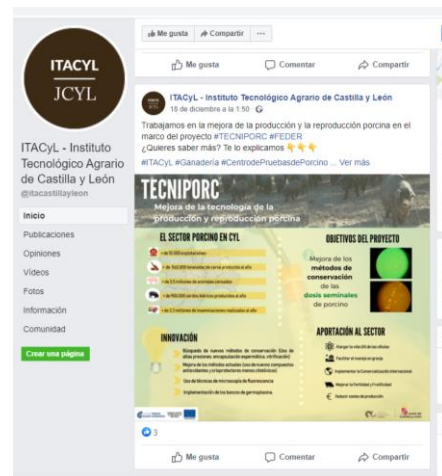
ITACYL
JCYL

ITACyL - Instituto Tecnológico Agrario de Castilla y León
@itacastillayleon

Inicio
Publicaciones
Opiniones
Vídeos
Fotos
Información
Comunidad
Crear una página

Me gusta
Compartir
...

Me gusta
Comentar
Compartir

ITACyL - Instituto Tecnológico Agrario de Castilla y León
18 de diciembre a la 1:50

Trabajamos en la mejora de la producción y la reproducción porcina en el marco del proyecto #TECNIPORC #FEDER
¿Quieres saber más? Te lo explicamos 👇👇👇
#ITACYL #Ganadería #CentrodePruebasdePorcino ... Ver más

TECNIPORC
Mejora de la tecnología de la producción y reproducción porcina

EL SECTOR PORCINO EN CYL
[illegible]
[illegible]
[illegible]
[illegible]
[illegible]

OBJETIVOS DEL PROYECTO
Mejora de los métodos de conservación de las dosis seminales de porcino

INNOVACIÓN
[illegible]
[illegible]
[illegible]
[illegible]

APORTACIÓN AL SECTOR
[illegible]
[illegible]
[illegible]
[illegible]
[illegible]

3

Me gusta
Comentar
Compartir